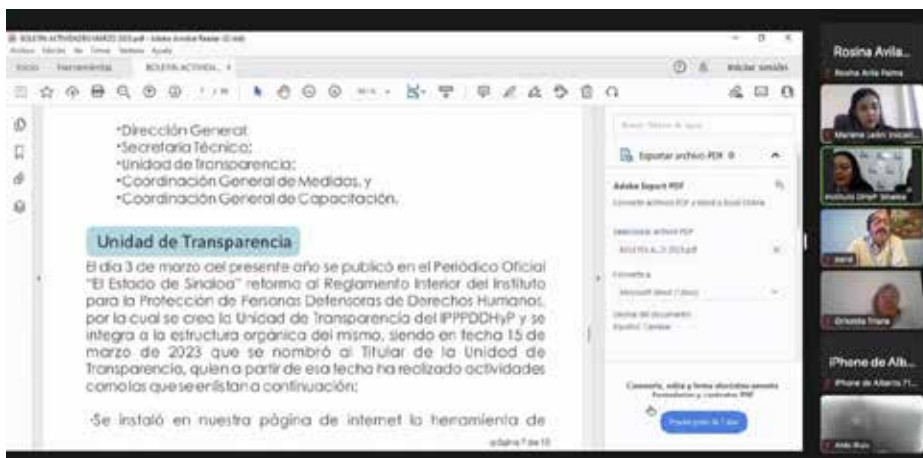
BOLETIN ACTIVIDADES MARZO 2023.pdf - Adobe Acrobat Reader (32-bit)
Archivo Edición Ver Firmar Ventana Ayuda
Inicio Herramientas BOLETIN ACTIVIDA... ×
Iniciar sesión

·Dirección General
·Secretaria Técnica;
·Unidad de Transparencia;
·Coordinación General de Medidas, y
·Coordinación General de Capacitación.

Unidad de Transparencia

El día 3 de marzo del presente año se publicó en el Periódico Oficial "El Estado de Sinaloa" reforma al Reglamento Interior del Instituto para la Protección de Personas Defensoras de Derechos Humanos, por lo cual se crea la Unidad de Transparencia del IPPPDDHyP y se integra a la estructura orgánica del mismo, siendo en fecha 15 de marzo de 2023 que se nombró al Titular de la Unidad de Transparencia, quien a partir de esa fecha ha realizado actividades como las que se enlistan a continuación:

·Se instaló en nuestra página de internet la herramienta de

página 7 de 15

Buscar 'Insertar de página'
Exportar archivo PDF
Adobe Export PDF
Convierta archivos PDF a Word o Excel Online
Seleccionar archivo PDF
BOLETIN A...O 2023.pdf
Convertir a
Microsoft Word (*.docx)
Idioma del documento:
Español Cambiar
Convierta, edite y firme electrónicamente formularios y contratos PDF
Prueba gratis de 7 días

Rosina Avila...
Rosina Avila Palma
Mariana León Inzunz...
Instituto DHyP Sinaloa
Invité
Griselda Triana
iPhone de Alb...
iPhone de Alberto Tl...
Aldo Ruiz